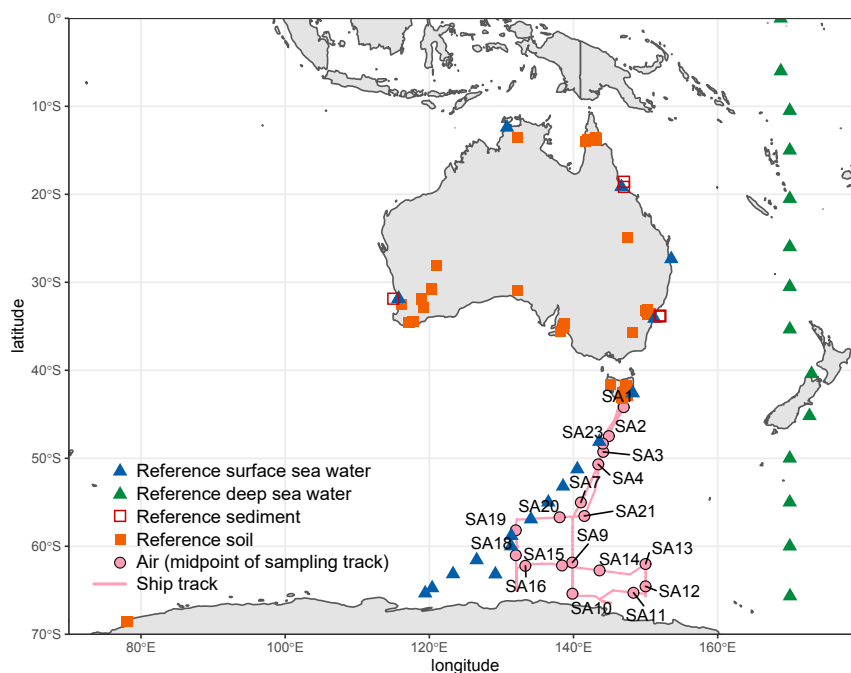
0°
10°S
20°S
30°S
40°S
50°S
60°S
70°S
latitude
80°E
100°E
120°E
140°E
160°E
longitude
SA1
SA2
SA23
SA3
SA4
SA7
SA20
SA21
SA19
SA18
SA9
SA15
SA14
SA13
SA16
SA12
SA10
SA11
Reference surface sea water
Reference deep sea water
Reference sediment
Reference soil
Air (midpoint of sampling track)
Ship track